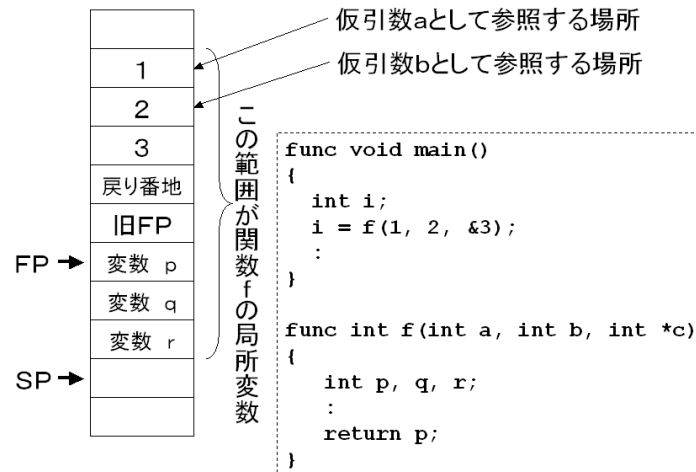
仮引数aとして参照する場所

仮引数bとして参照する場所

1

2

3

戻り番地

旧FP

FP → 変数 p

変数 q

変数 r

SP →

この範囲が関数fの局所変数

```
func void main()
{
  int i;
  i = f(1, 2, &3);
  :
}

func int f(int a, int b, int *c)
{
   int p, q, r;
   :
   return p;
}
```